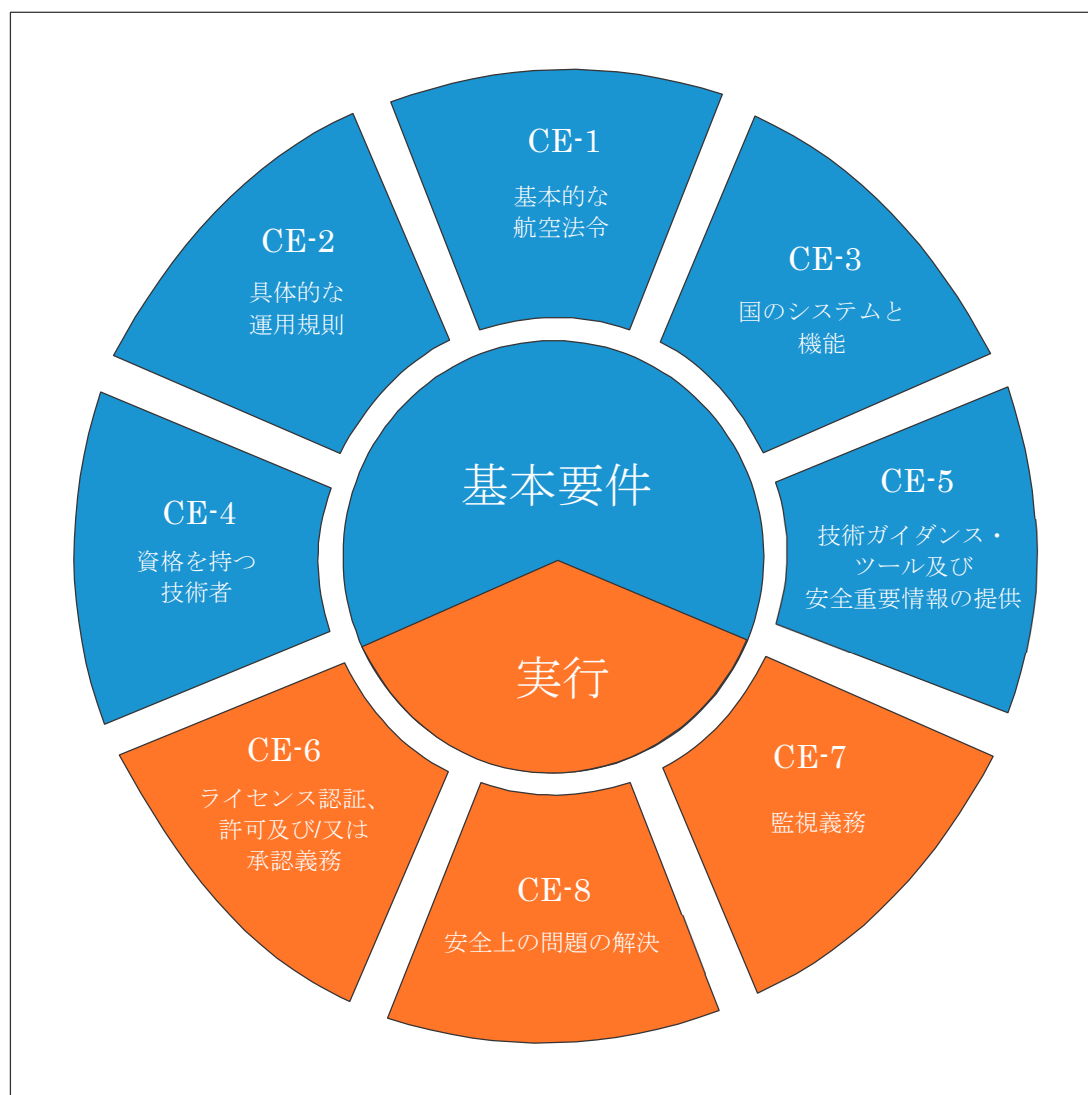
CE-1
基本的な
航空法令

CE-2
具体的な
運用規則

CE-3
国のシステムと
機能

基本要件

CE-4
資格を持つ
技術者

CE-5
技術ガイダンス・
ツール及び
安全重要情報の提供

実行

CE-6
ライセンス認証、
許可及び/又は
承認義務

CE-7
監視義務

CE-8
安全上の問題の解決